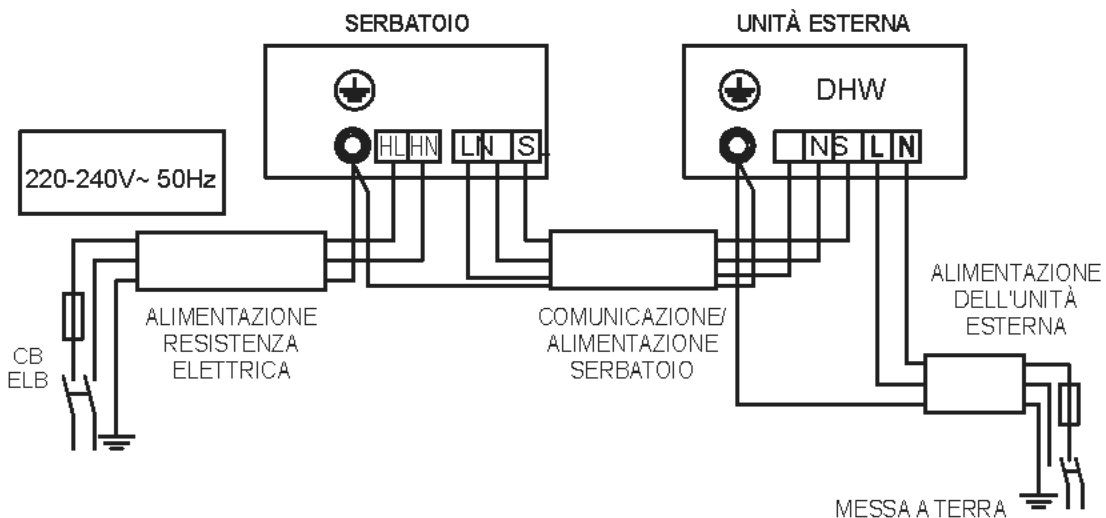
SERBATOIO

UNITÀ ESTERNA

DHW

HL HN L N S

N S L N

220-240V~ 50Hz

ALIMENTAZIONE RESISTENZA ELETTRICA

COMUNICAZIONE/ ALIMENTAZIONE SERBATOIO

ALIMENTAZIONE DELL'UNITÀ ESTERNA

CB ELB

MESSA A TERRA